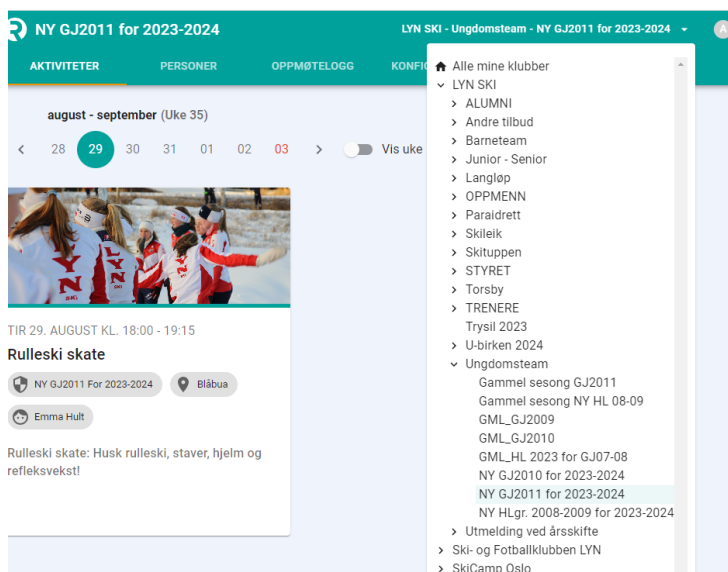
NY GJ2011 for 2023-2024

LYN SKI - Ungdomsteam - NY GJ2011 for 2023-2024

A

AKTIVITETER PERSONER OPPMØTELOGG KONFI

august - september (Uke 35)

28 29 30 31 01 02 03

Vis uke

TIR 29. AUGUST KL. 18:00 - 19:15

Rulleski skate

NY GJ2011 For 2023-2024

Blåbua

Emma Hult

Rulleski skate: Husk rulleski, staver, hjelm og refleksvekst!

Alle mine klubber
LYN SKI
ALUMNI
Andre tilbud
Barneteam
Junior - Senior
Langløp
OPPMENN
Paraidrett
Skileik
Skituppen
STYRET
Torsby
TRENERE
Trysil 2023
U-birken 2024
Ungdomsteam
Gammel sesong GJ2011
Gammel sesong NY HL 08-09
GML_GJ2009
GML_GJ2010
GML_HL 2023 for GJ07-08
NY GJ2010 for 2023-2024
NY GJ2011 for 2023-2024
NY HLgr. 2008-2009 for 2023-2024
Utmelding ved årsskifte
Ski- og Fotballklubben LYN
SkiCamp Oslo